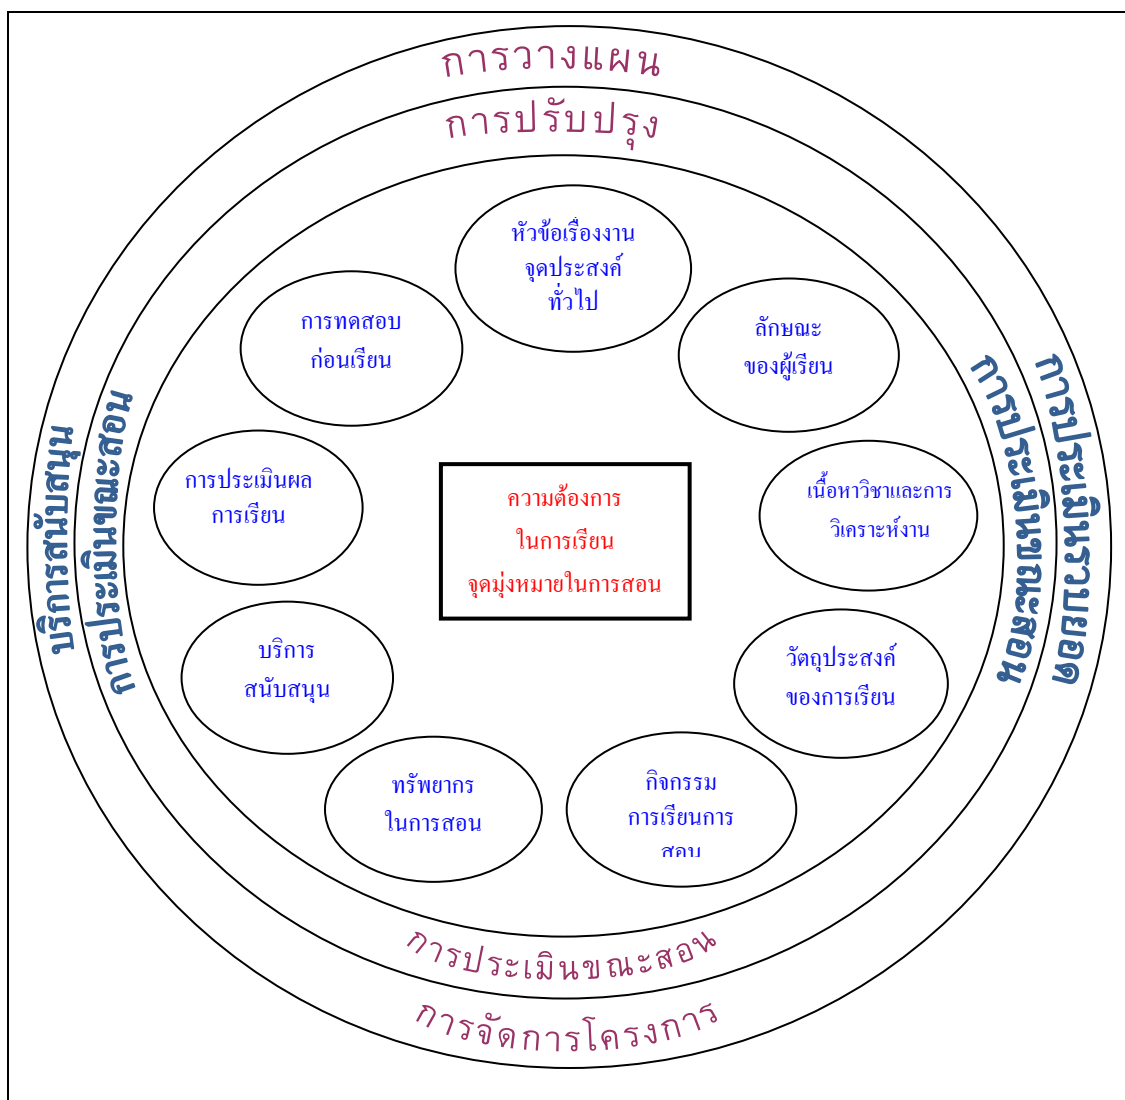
การวางแผน

การปรับปรุง

หัวข้อเรื่องงาน จุดประสงค์ทั่วไป

การทดสอบก่อนเรียน

ลักษณะของผู้เรียน

การประเมินขณะสอน

การประเมินรวบยอด

บริการสนับสนุน

การประเมินขณะสอน

การประเมินผลการเรียน

ความต้องการ
ในการเรียน
จุดมุ่งหมายในการสอน

เนื้อหาวิชาและการวิเคราะห์งาน

บริการสนับสนุน

วัตถุประสงค์ของการเรียน

ทรัพยากรในการสอน

กิจกรรมการเรียนการสอน

การประเมินขณะสอน

การจัดการโครงการ